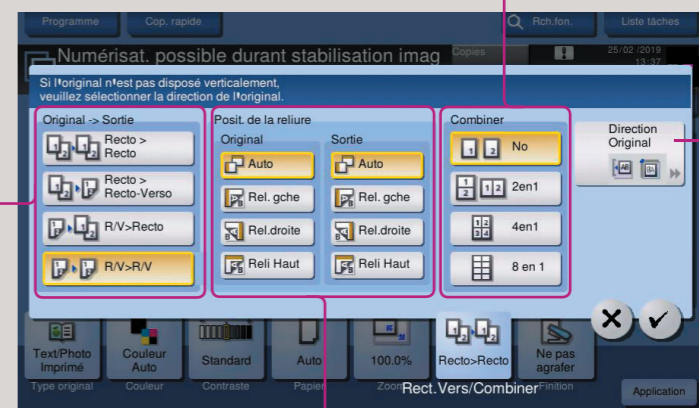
Programme
Cop. rapide
Rch.fon.
Liste tâches
Numérisat. possible durant stabilisation imag
Copies
25/02/2019
13:37

Si l'original n'est pas disposé verticalement, veuillez sélectionner la direction de l'original.

Original -> Sortie
Recto > Recto
Recto > Recto-Verso
R/V>Recto
R/V>R/V

Posit. de la reliure
Original
Auto
Rel. gche
Rel.droite
Reli Haut
Sortie
Auto
Rel. gche
Rel.droite
Reli Haut

Combiner
No
2en1
4en1
8 en 1

Direction Original

Text/Photo Imprimé
Type original
Couleur Auto
Couleur
Standard
Contraste
Auto
Papier
100.0%
Zoom
Recto>Recto
Rect.Vers/Combiner
Ne pas agrafer
Finition
Application